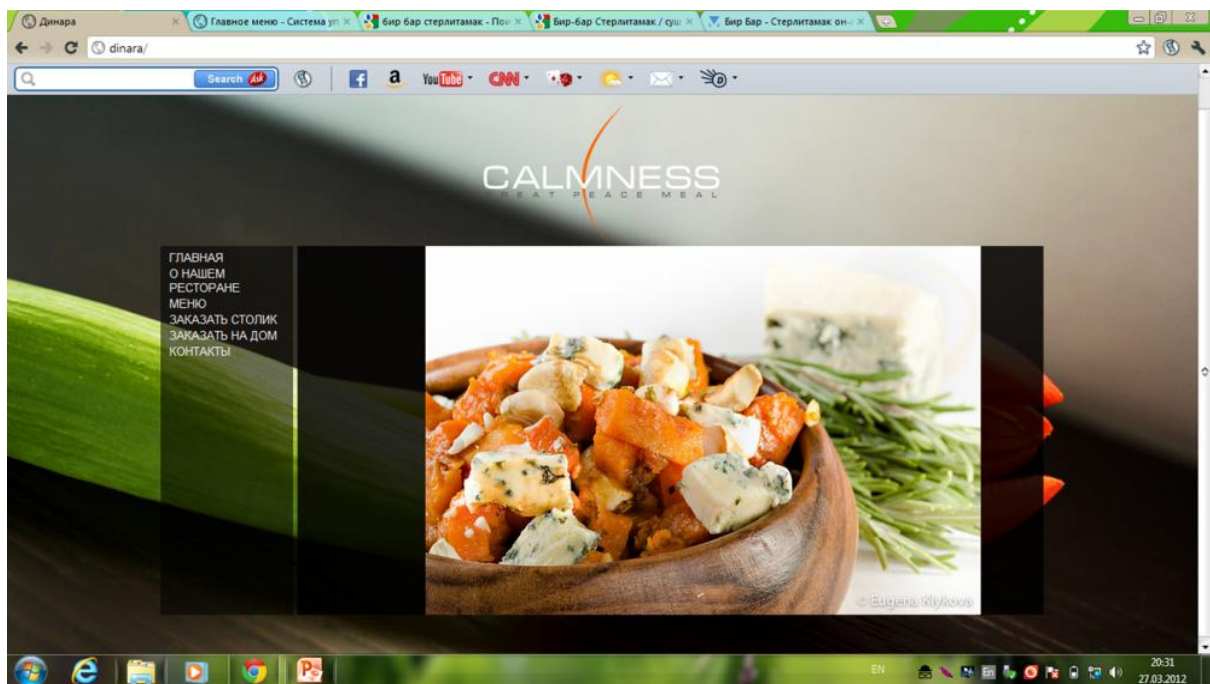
Динара
Главное меню - Система уп
бир бар стерлитамак - Пои
Бир-бар Стерлитамак / суш
Бир Бар - Стерлитамак он-

dinara/

Search

CALMNESS
EAT PEACE MEAL

ГЛАВНАЯ
О НАШЕМ РЕСТОРАНЕ
МЕНЮ
ЗАКАЗАТЬ СТОЛИК
ЗАКАЗАТЬ НА ДОМ
КОНТАКТЫ

© Eugenia Kiykova

EN
20:31
27.03.2012